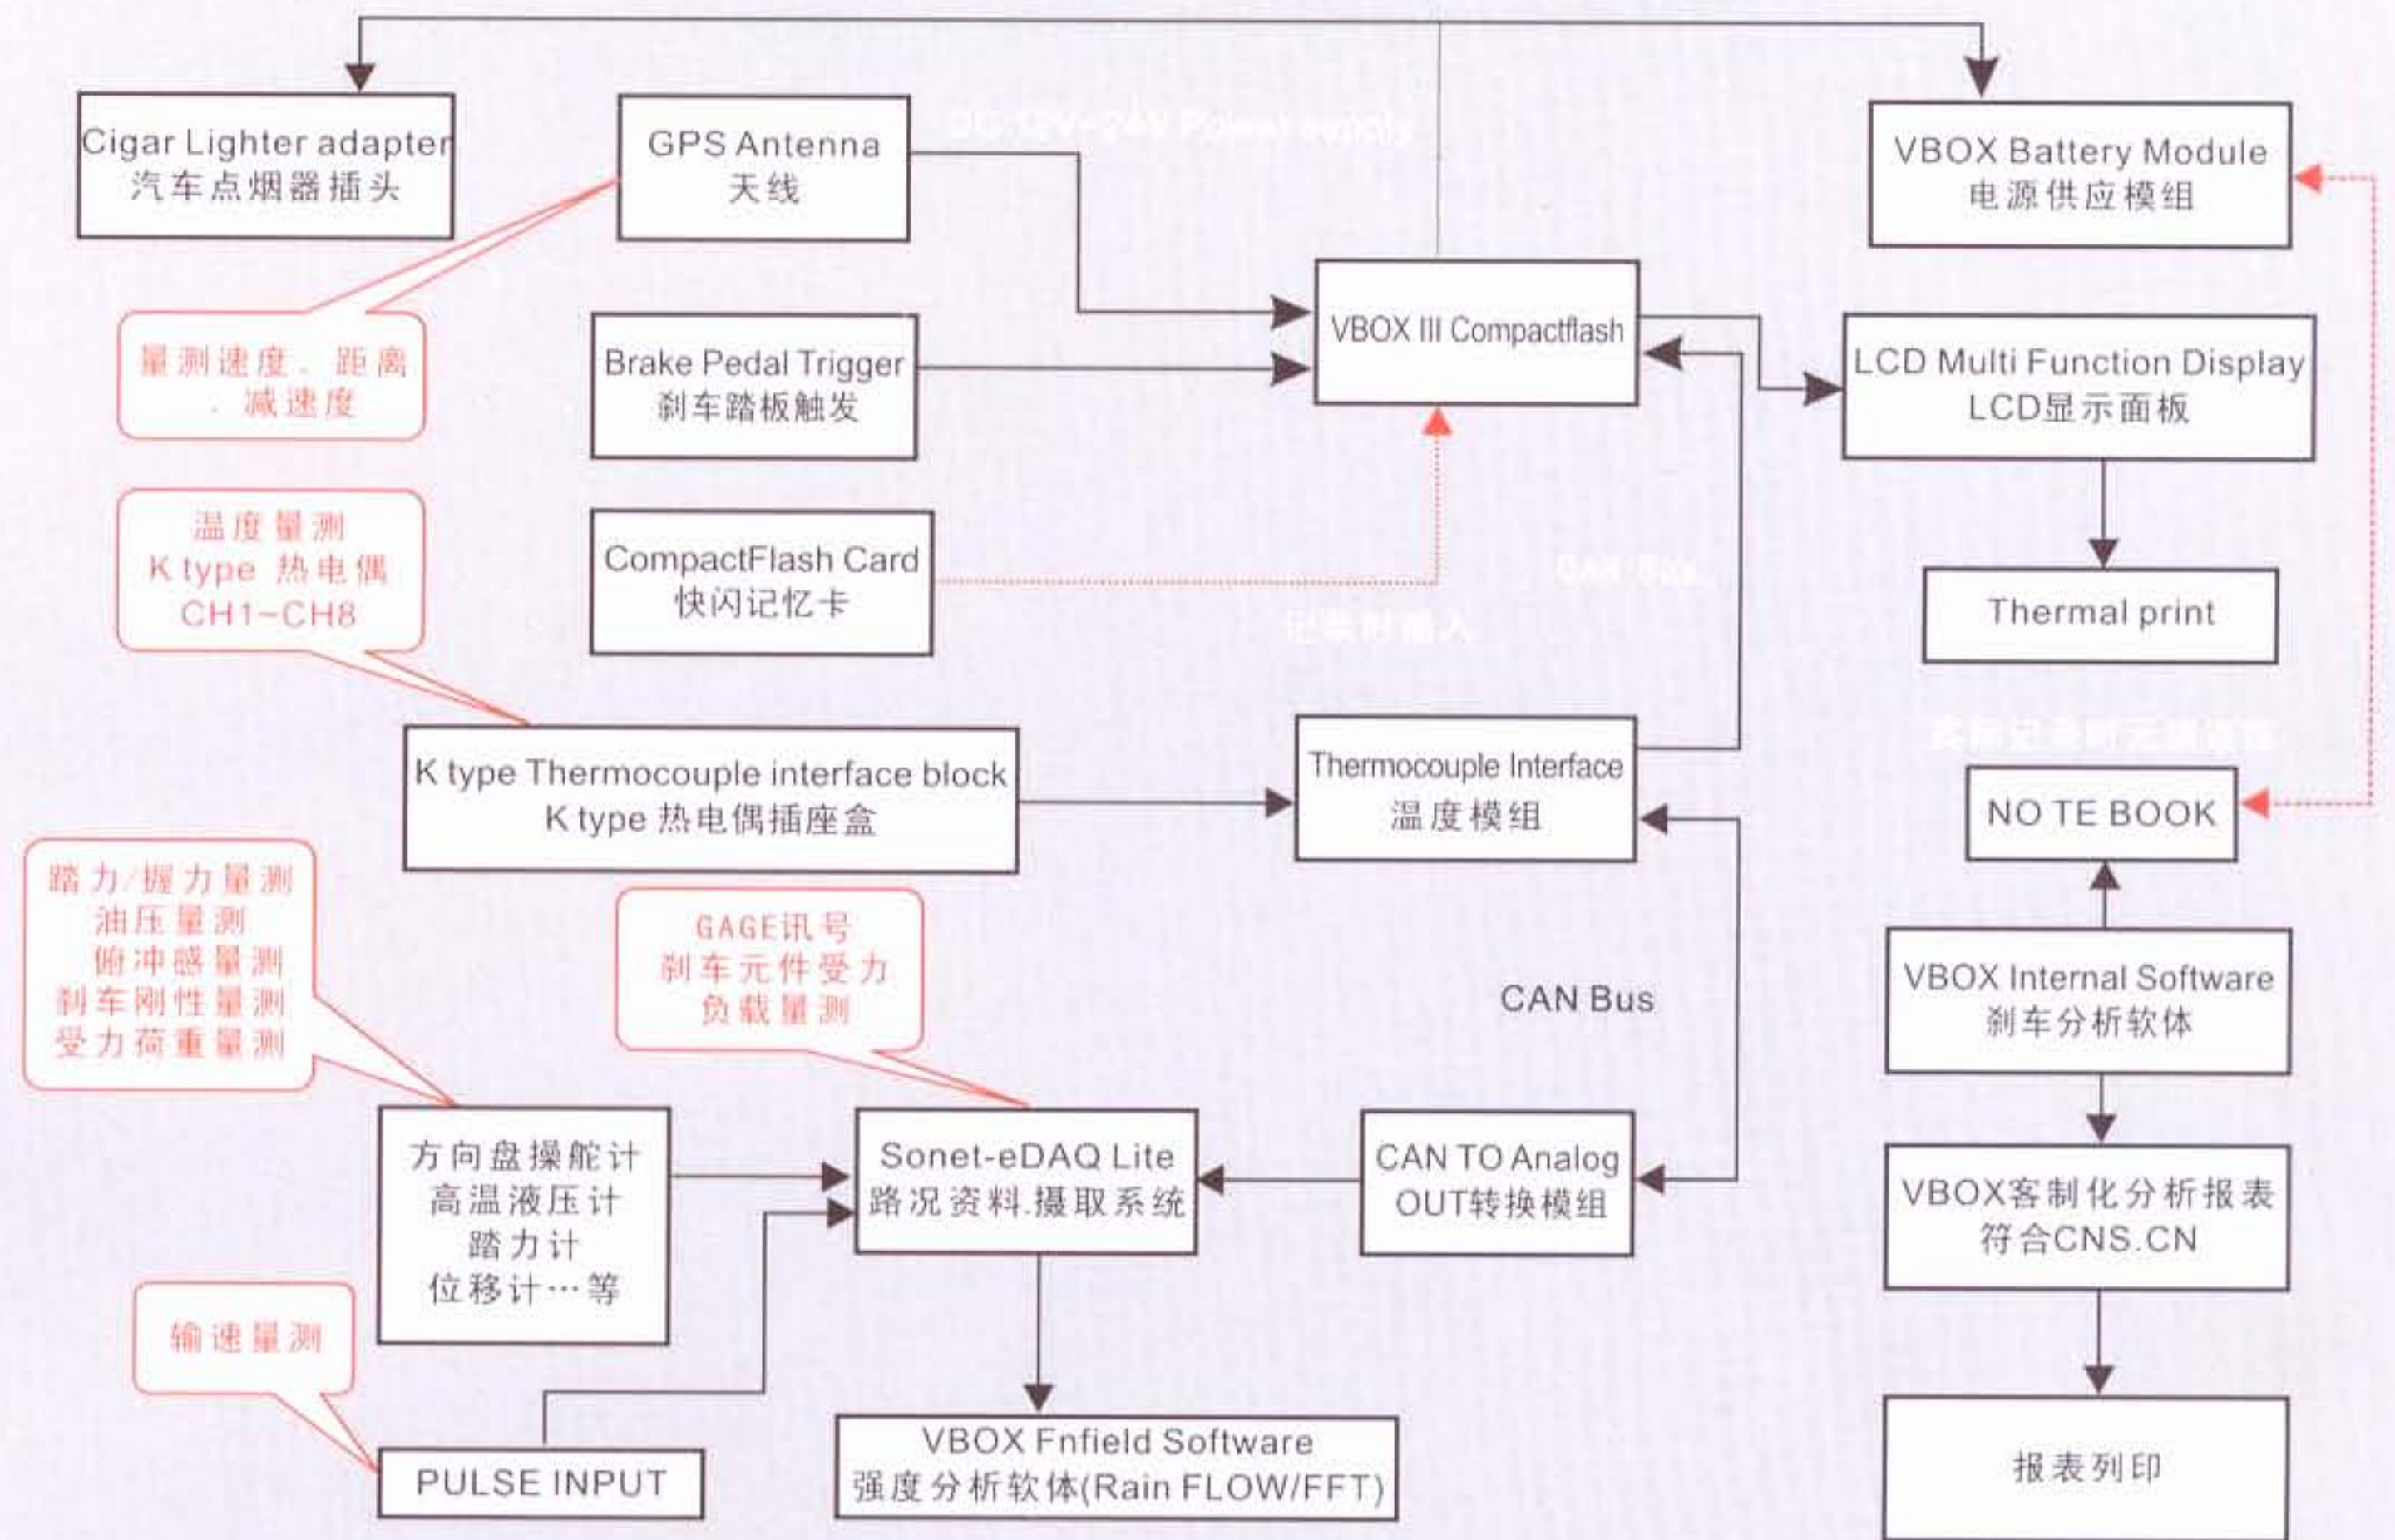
Cigar Lighter adapter
汽车点烟器插头

GPS Antenna
天线

VBOX Battery Module
电源供应模组

量测速度、距离、减速度

VBOX III Compactflash

Brake Pedal Trigger
刹车踏板触发

LCD Multi Function Display
LCD显示面板

温度量测
K type 热电偶
CH1~CH8

CompactFlash Card
快闪记忆卡

Thermal print

K type Thermocouple interface block
K type 热电偶插座盒

Thermocouple Interface
温度模组

NO TE BOOK

踏力/握力量测
油压量测
俯冲感量测
刹车刚性量测
受力荷重量测

GAGE讯号
刹车元件受力
负载量测

CAN Bus

VBOX Internal Software
刹车分析软体

方向盘操舵计
高温液压计
踏力计
位移计…等

Sonet-eDAQ Lite
路况资料.撷取系统

CAN TO Analog
OUT转换模组

VBOX客制化分析报表
符合CNS.CN

输速量测

PULSE INPUT

VBOX Fnfield Software
强度分析软体(Rain FLOW/FFT)

报表列印